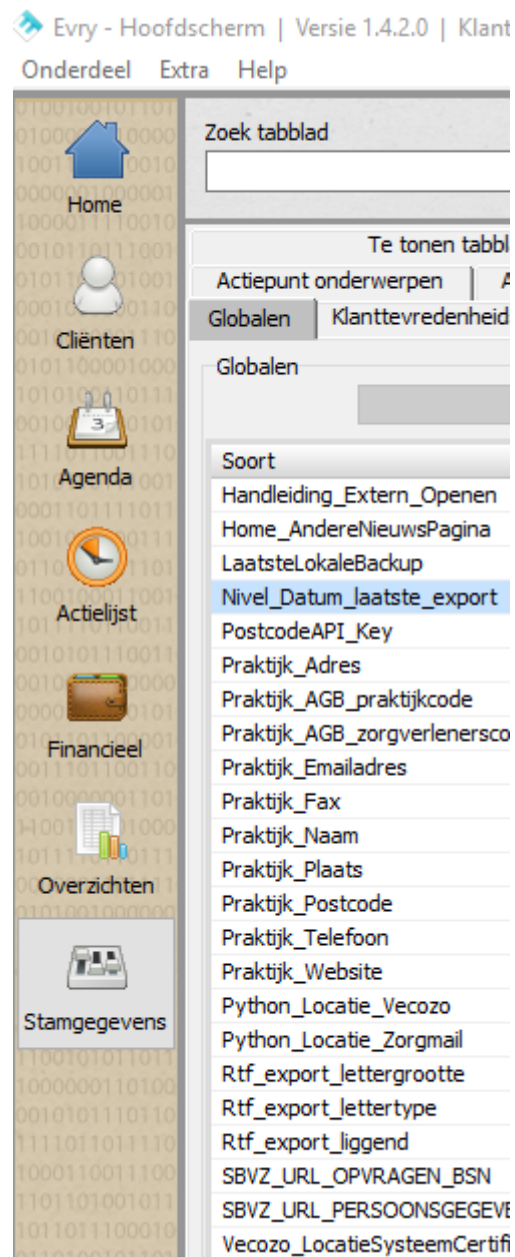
Evry - Hoofdscherm | Versie 1.4.2.0 | Klant

Onderdeel Extra Help

Home

Cliënten

Agenda

Actielijst

Financieel

Overzichten

Stamgegevens

Zoek tabblad

Te tonen tabbl

Actiepunt onderwerpen | A

Globalen | Klanttevredenheid

Globalen

| Soort |
|---|
| Handleiding_Extern_Openen |
| Home_AndereNieuwsPagina |
| LaatsteLokaleBackup |
| Nivel_Datum_laatste_export |
| PostcodeAPI_Key |
| Praktijk_Adres |
| Praktijk_AGB_praktijkcode |
| Praktijk_AGB_zorgverlenersco |
| Praktijk_Emailadres |
| Praktijk_Fax |
| Praktijk_Naam |
| Praktijk_Plaats |
| Praktijk_Postcode |
| Praktijk_Telefoon |
| Praktijk_Website |
| Python_Locatie_Vecozo |
| Python_Locatie_Zorgmail |
| Rtf_export_lettergrootte |
| Rtf_export_lettertype |
| Rtf_export_liggend |
| SBVZ_URL_OPVRAGEN_BSN |
| SBVZ_URL_PERSOONSGEGEVE |
| Vecozo_LocatieSysteemCertifi |